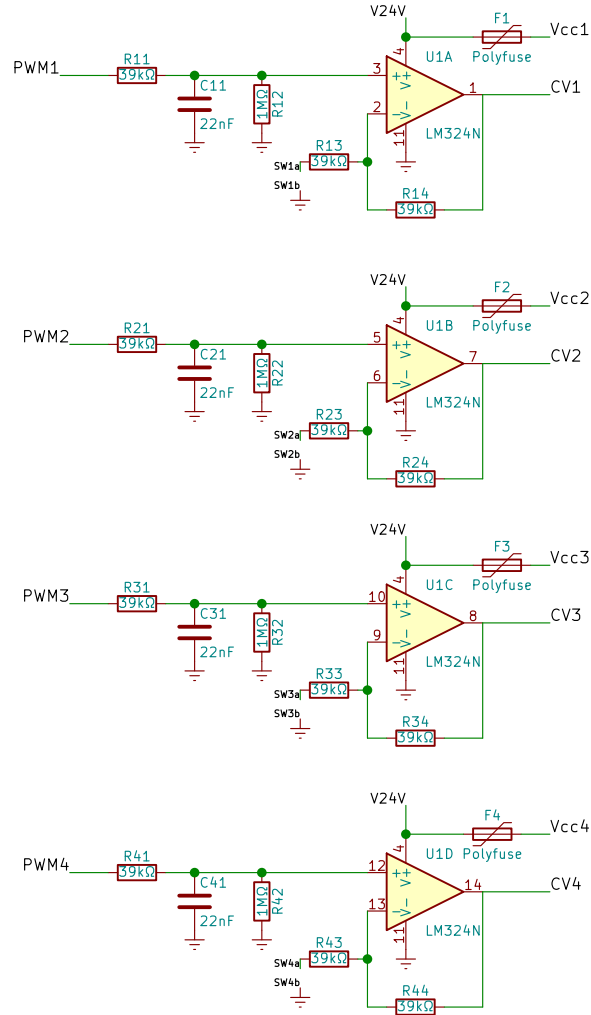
V24V
F1
Vcc1
PWM1
R11
39kΩ
C11
22nF
1MΩ
R12
3
2
4
11
U1A
Polyfuse
1
CV1
V+
V-
+
-
LM324N
R13
39kΩ
SW1a
SW1b
R14
39kΩ

V24V
F2
Vcc2
PWM2
R21
39kΩ
C21
22nF
1MΩ
R22
5
6
4
11
U1B
Polyfuse
7
CV2
V+
V-
+
-
LM324N
R23
39kΩ
SW2a
SW2b
R24
39kΩ

V24V
F3
Vcc3
PWM3
R31
39kΩ
C31
22nF
1MΩ
R32
10
9
4
11
U1C
Polyfuse
8
CV3
V+
V-
+
-
LM324N
R33
39kΩ
SW3a
SW3b
R34
39kΩ

V24V
F4
Vcc4
PWM4
R41
39kΩ
C41
22nF
1MΩ
R42
12
13
4
11
U1D
Polyfuse
14
CV4
V+
V-
+
-
LM324N
R43
39kΩ
SW4a
SW4b
R44
39kΩ